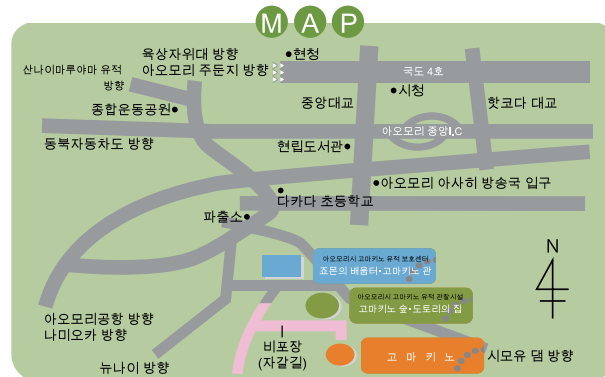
M A P

육상자위대 방향
아오모리 주둔지 방향
●현청
산나이마루야마 유적 방향
국도 4호
●시청
종합운동공원●
중앙대교
핫코다 대교
아오모리 중앙I.C
동북자동차도 방향
현립도서관●
●아오모리 아사히 방송국 입구
●다카다 초등학교
파출소●
아오모리시 고마키노 유적 보호센터
조몬의 배움터·고마키노 관
N
아오모리시 고마키노 유적 관할 시설
고마키노 숲·도토리의 집
아오모리공항 방향
나미오카 방향
비포장
(자갈길)
고 마 키 노
시모유 댐 방향
뉴나이 방향